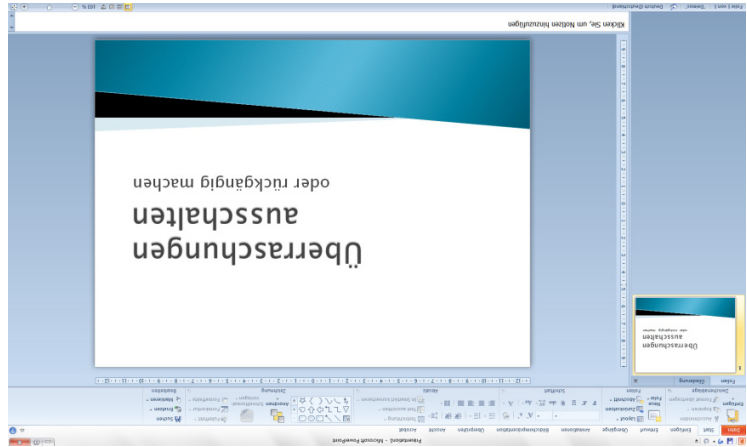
Überraschungen ausschalten

oder rückgängig machen

Klicken Sie, um Notizen hinzuzufügen

Präsentation1 - Microsoft PowerPoint

Datei Start Einfügen Entwurf Übergänge Animationen Bildschirmpräsentation Überprüfen Ansicht Acrobat

Folien Gliederung

Überraschungen ausschalten

oder rückgängig machen